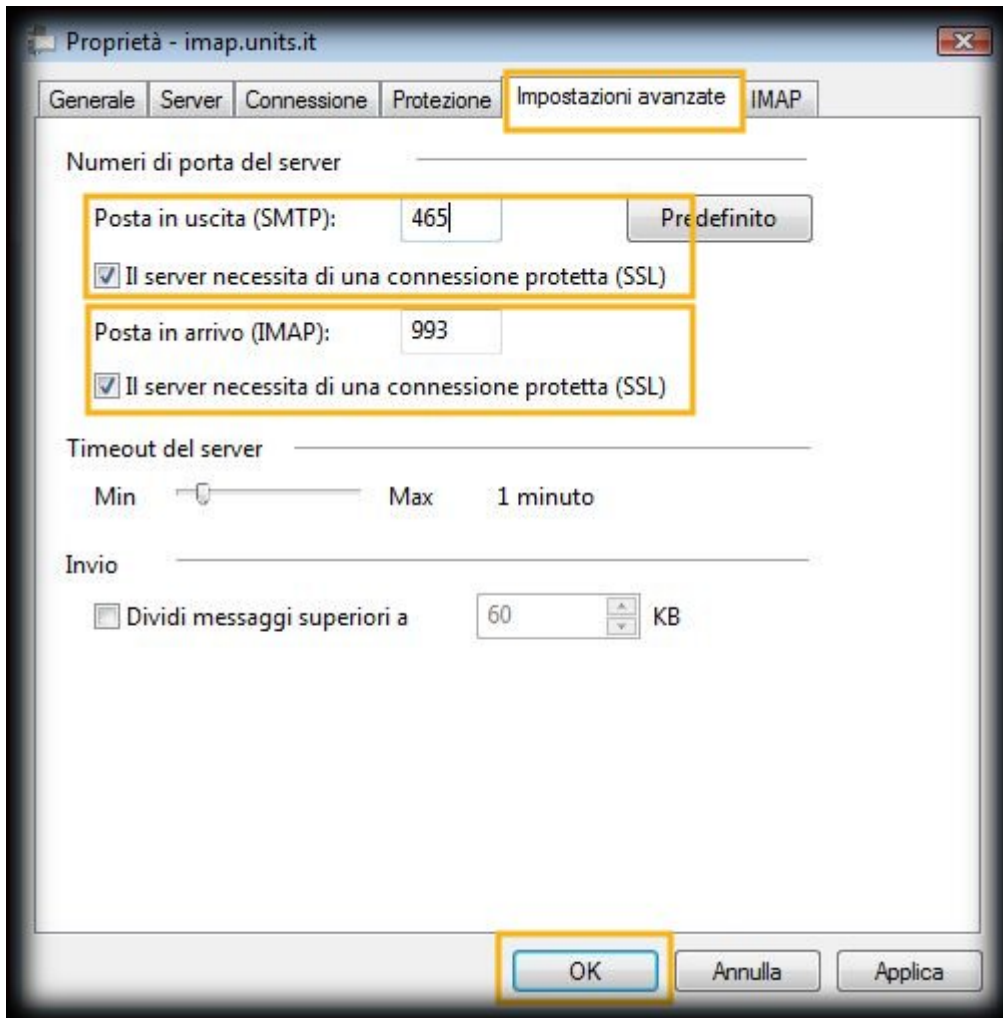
Proprietà - imap.units.it

Generale | Server | Connessione | Protezione | Impostazioni avanzate | IMAP

Numeri di porta del server

Posta in uscita (SMTP): 465 Predefinito

Il server necessita di una connessione protetta (SSL)

Posta in arrivo (IMAP): 993

Il server necessita di una connessione protetta (SSL)

Timeout del server

Min Max 1 minuto

Invio

Dividi messaggi superiori a 60 KB

OK Annulla Applica